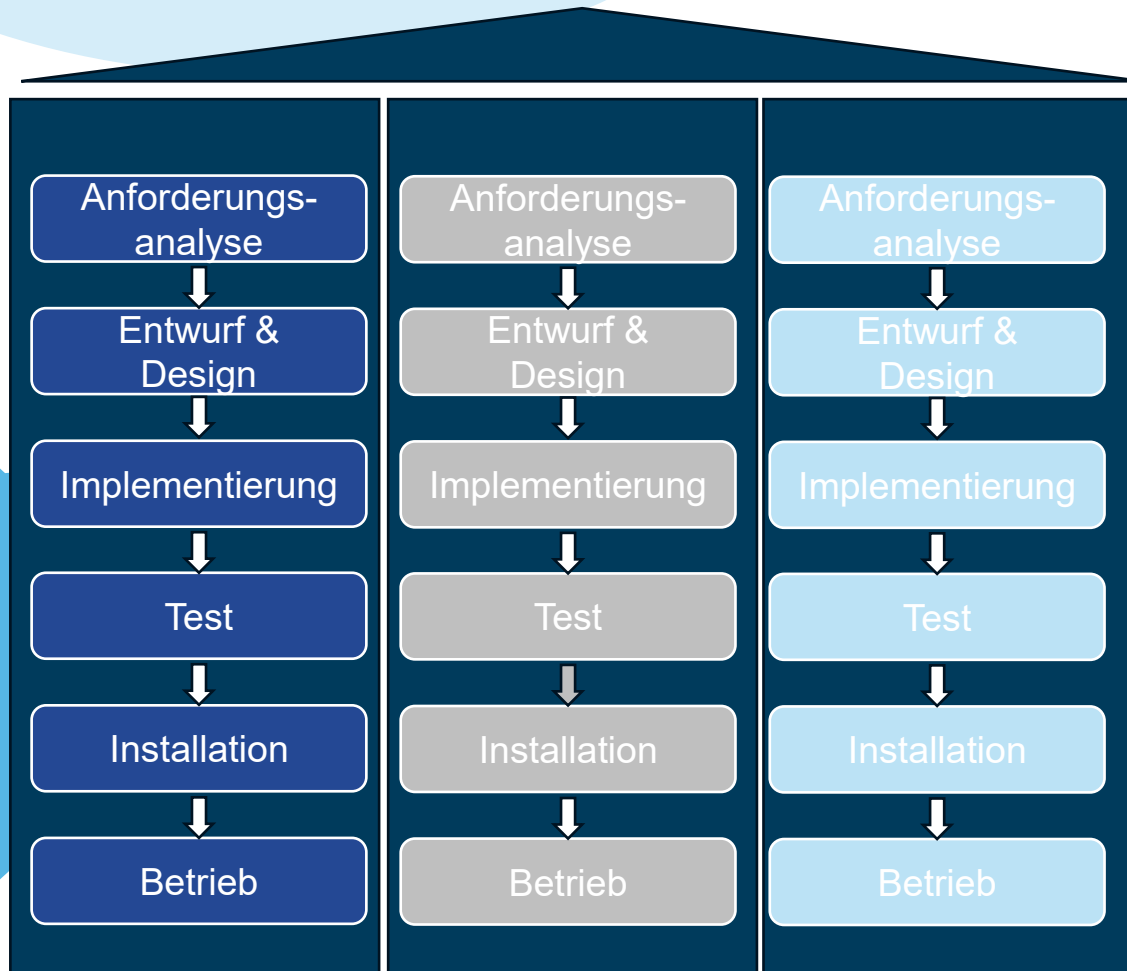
Anforderungsanalyse

Entwurf & Design

Implementierung

Test

Installation

Betrieb

Anforderungsanalyse

Entwurf & Design

Implementierung

Test

Installation

Betrieb

Anforderungsanalyse

Entwurf & Design

Implementierung

Test

Installation

Betrieb